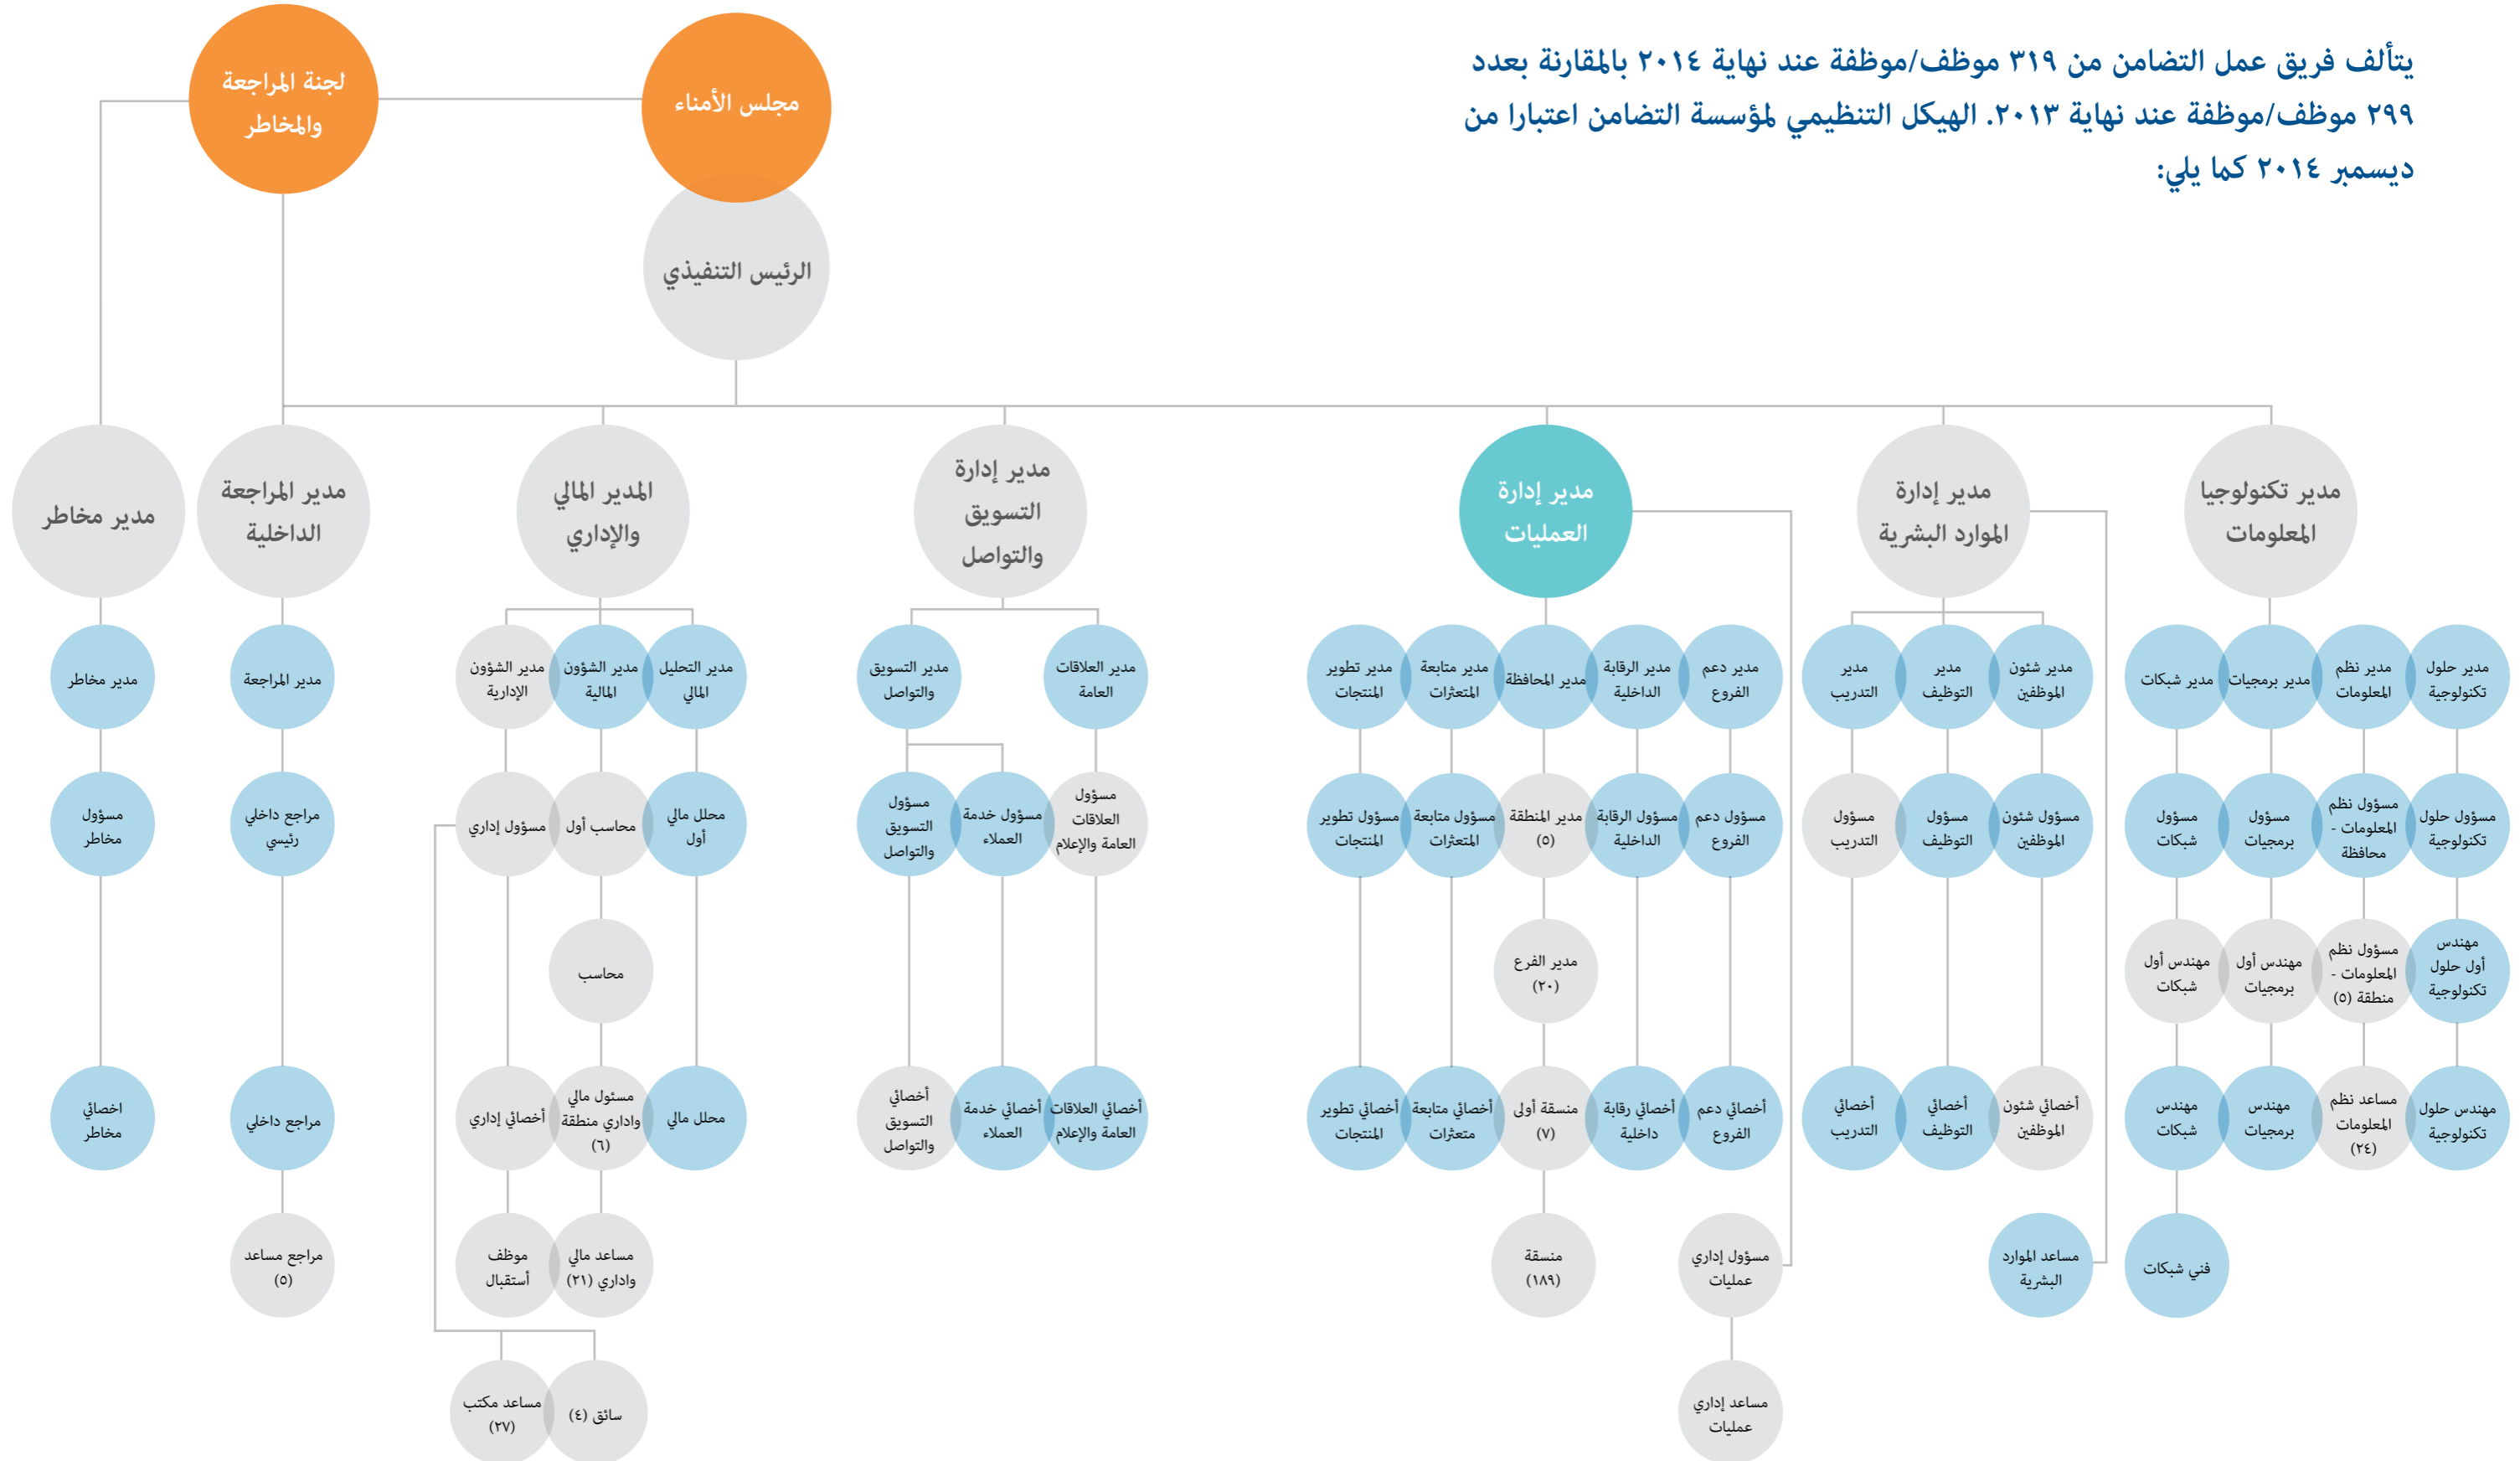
يتألف فريق عمل التضامن من ٣١٩ موظف/موظفة عند نهاية ٢٠١٤ بالمقارنة بعدد ٢٩٩ موظف/موظفة عند نهاية ٢٠١٣. الهيكل التنظيمي لمؤسسة التضامن اعتبارا من ديسمبر ٢٠١٤ كما يلي:

مجلس الأمناء
لجنة المراجعة والمخاطر
الرئيس التنفيذي

مدير تكنولوجيا المعلومات
مدير إدارة الموارد البشرية
مدير إدارة العمليات
مدير إدارة التسويق والتواصل
المدير المالي والإداري
مدير المراجعة الداخلية
مدير مخاطر

مدير حلول تكنولوجية
مدير نظم المعلومات
مدير برمجيات
مدير شبكات
مسؤول حلول تكنولوجية
مسؤول نظم المعلومات - المحافظة
مسؤول برمجيات
مسؤول شبكات
مهندس أول حلول تكنولوجية
مسؤول نظم المعلومات - منطقة (٥)
مهندس أول برمجيات
مهندس أول شبكات
مهندس حلول تكنولوجية
مساعد نظم المعلومات (٢٤)
مهندس برمجيات
مهندس شبكات
فني شبكات

مدير شئون الموظفين
مدير التوظيف
مدير التدريب
مسؤول شئون الموظفين
مسؤول التوظيف
مسؤول التدريب
أخصائي شئون الموظفين
أخصائي التوظيف
أخصائي التدريب
مساعد الموارد البشرية

مدير دعم الفروع
مدير الرقابة الداخلية
مدير المحافظة
مدير متابعة المتعثرات
مدير تطوير المنتجات
مسؤول دعم الفروع
مسؤول الرقابة الداخلية
مدير المنطقة (٥)
مسؤول متابعة المتعثرات
مسؤول تطوير المنتجات
مدير الفرع (٢٠)
أخصائي دعم فروع
أخصائي رقابة داخلية
منسق أول (٧)
أخصائي متابعة متعثرات
أخصائي تطوير المنتجات
منسق (١٨٩)
مسؤول إداري عمليات
مساعد إداري عمليات

مدير العلاقات العامة
مدير التسويق والتواصل
مسؤول العلاقات العامة والإعلام
مسؤول خدمة العملاء
مسؤول التسويق والتواصل
أخصائي العلاقات العامة والإعلام
أخصائي خدمة العملاء
أخصائي التسويق والتواصل

مدير التحليل المالي
مدير الشؤون المالية
مدير الشؤون الإدارية
محلل مالي أول
محاسب أول
مسؤول إداري
محاسب
محلل مالي
مسئول مالي وإداري منطقة (٦)
أخصائي إداري
مساعد مالي وإداري (٢١)
موظف أستقبال
سائق (٤)
مساعد مكتب (٢٧)

مدير المراجعة
مراجع داخلي رئيسي
مراجع داخلي
مراجع مساعد (٥)

مدير مخاطر
مسؤول مخاطر
اخصائي مخاطر